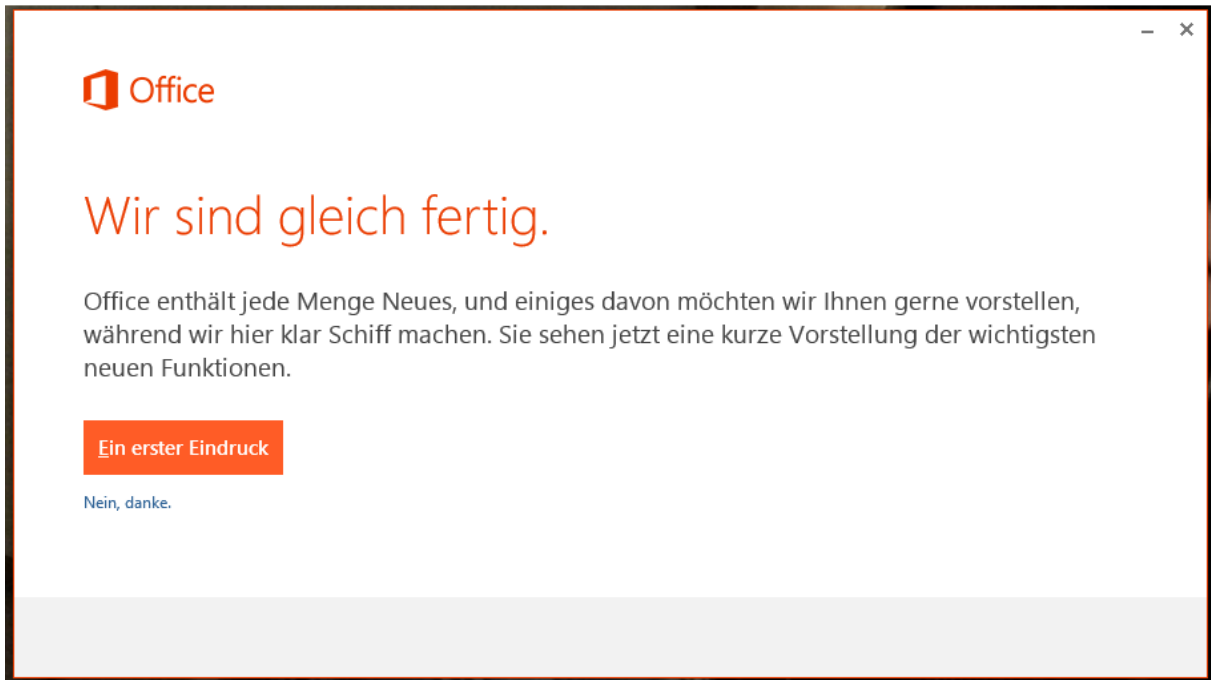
– ×

Office

Wir sind gleich fertig.

Office enthält jede Menge Neues, und einiges davon möchten wir Ihnen gerne vorstellen, während wir hier klar Schiff machen. Sie sehen jetzt eine kurze Vorstellung der wichtigsten neuen Funktionen.

Ein erster Eindruck

Nein, danke.